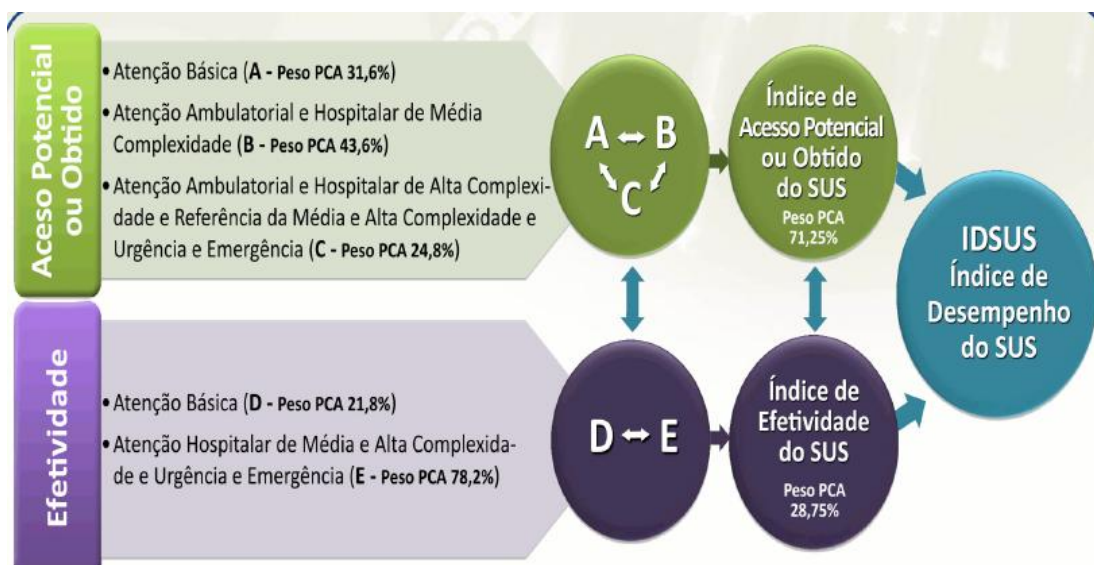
Acesso Potencial ou Obtido

• Atenção Básica (A - Peso PCA 31,6%)

• Atenção Ambulatorial e Hospitalar de Média Complexidade (B - Peso PCA 43,6%)

• Atenção Ambulatorial e Hospitalar de Alta Complexidade e Referência da Média e Alta Complexidade e Urgência e Emergência (C - Peso PCA 24,8%)

A ↔ B
C

Índice de Acesso Potencial ou Obtido do SUS
Peso PCA 71,25%

IDSUS
Índice de Desempenho do SUS

Efetividade

• Atenção Básica (D - Peso PCA 21,8%)

• Atenção Hospitalar de Média e Alta Complexidade e Urgência e Emergência (E - Peso PCA 78,2%)

D ↔ E

Índice de Efetividade do SUS
Peso PCA 28,75%